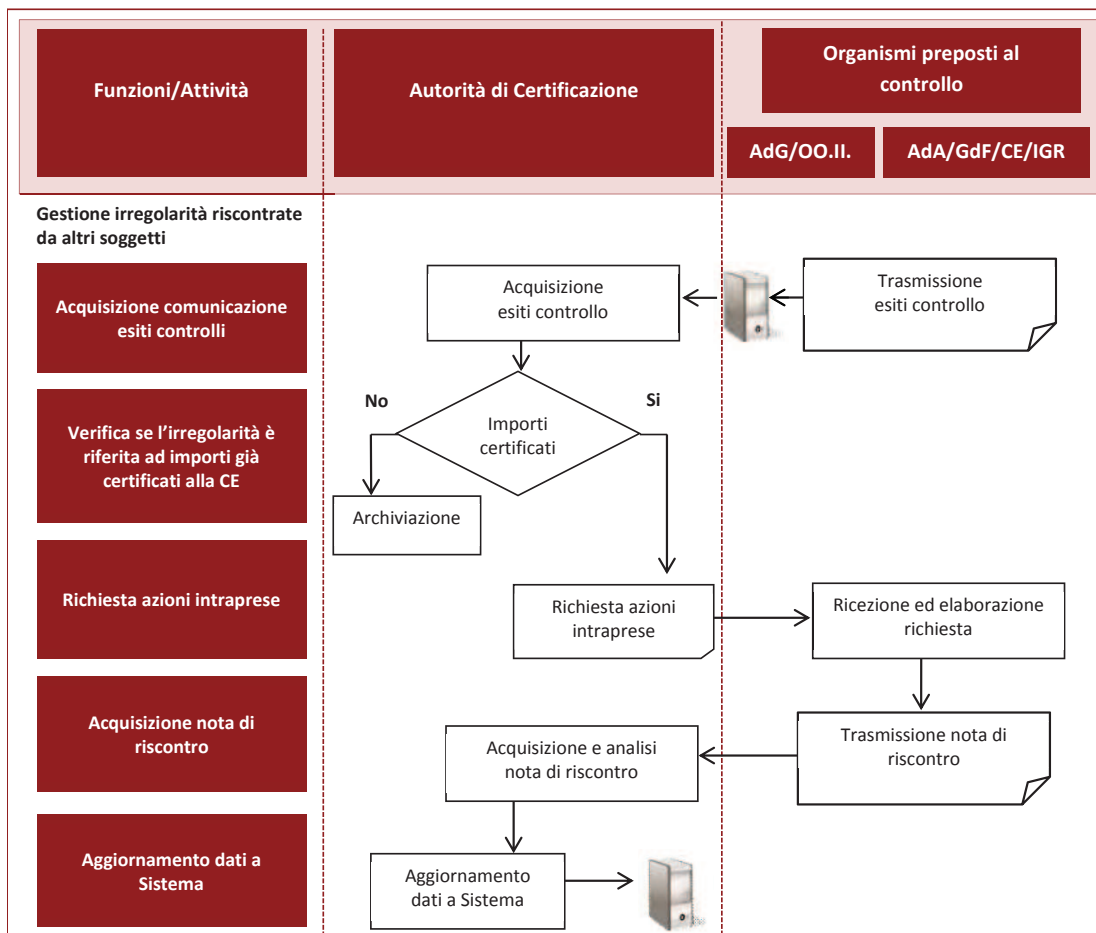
| Funzioni/Attività | Autorità di Certificazione | Organismi preposti al controllo | |
|---|---|---|---|
| | | AdG/OO.II. | AdA/GdF/CE/IGR |

Gestione irregolarità riscontrate da altri soggetti

Acquisizione comunicazione esiti controlli

Verifica se l'irregolarità è riferita ad importi già certificati alla CE

Richiesta azioni intraprese

Acquisizione nota di riscontro

Aggiornamento dati a Sistema

Trasmissione esiti controllo

Acquisizione esiti controllo

No

Si

Importi certificati

Archiviazione

Richiesta azioni intraprese

Ricezione ed elaborazione richiesta

Trasmissione nota di riscontro

Acquisizione e analisi nota di riscontro

Aggiornamento dati a Sistema